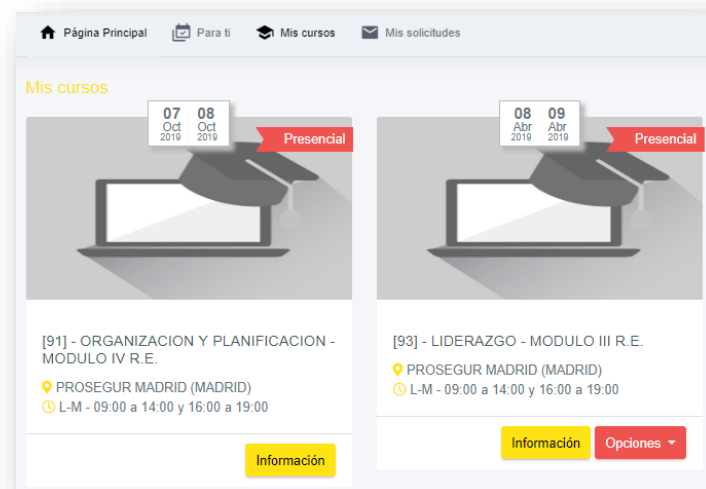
Página Principal Para ti Mis cursos Mis solicitudes

Mis cursos

07 Oct 2019 08 Oct 2019

Presencial

[91] - ORGANIZACION Y PLANIFICACION - MODULO IV R.E.

PROSEGUR MADRID (MADRID)

L-M - 09:00 a 14:00 y 16:00 a 19:00

Información

08 Abr 2019 09 Abr 2019

Presencial

[93] - LIDERAZGO - MODULO III R.E.

PROSEGUR MADRID (MADRID)

L-M - 09:00 a 14:00 y 16:00 a 19:00

Información Opciones